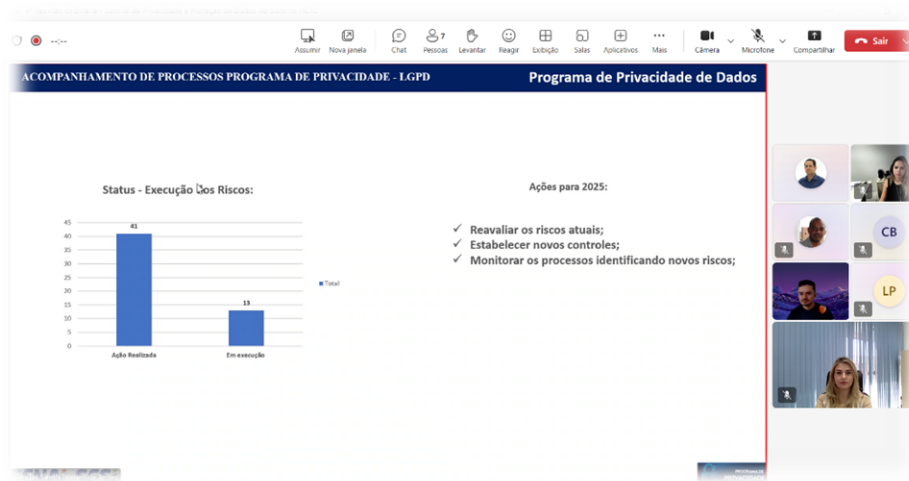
Assumir Nova janela Chat Pessoas 7 Levantar Reagir Exibição Salas Aplicativos Mais Câmera Microfone Compartilhar Sair

ACOMPANHAMENTO DE PROCESSOS PROGRAMA DE PRIVACIDADE - LGPD

Programa de Privacidade de Dados

Status - Execução dos Riscos:

| | Total |
|---|---|
| Ação Realizada | 41 |
| Em execução | 13 |

45 40 35 30 25 20 15 10 5 0

Total

Ações para 2025:

✓ Reavaliar os riscos atuais;
✓ Estabelecer novos controles;
✓ Monitorar os processos identificando novos riscos;

CB

LP